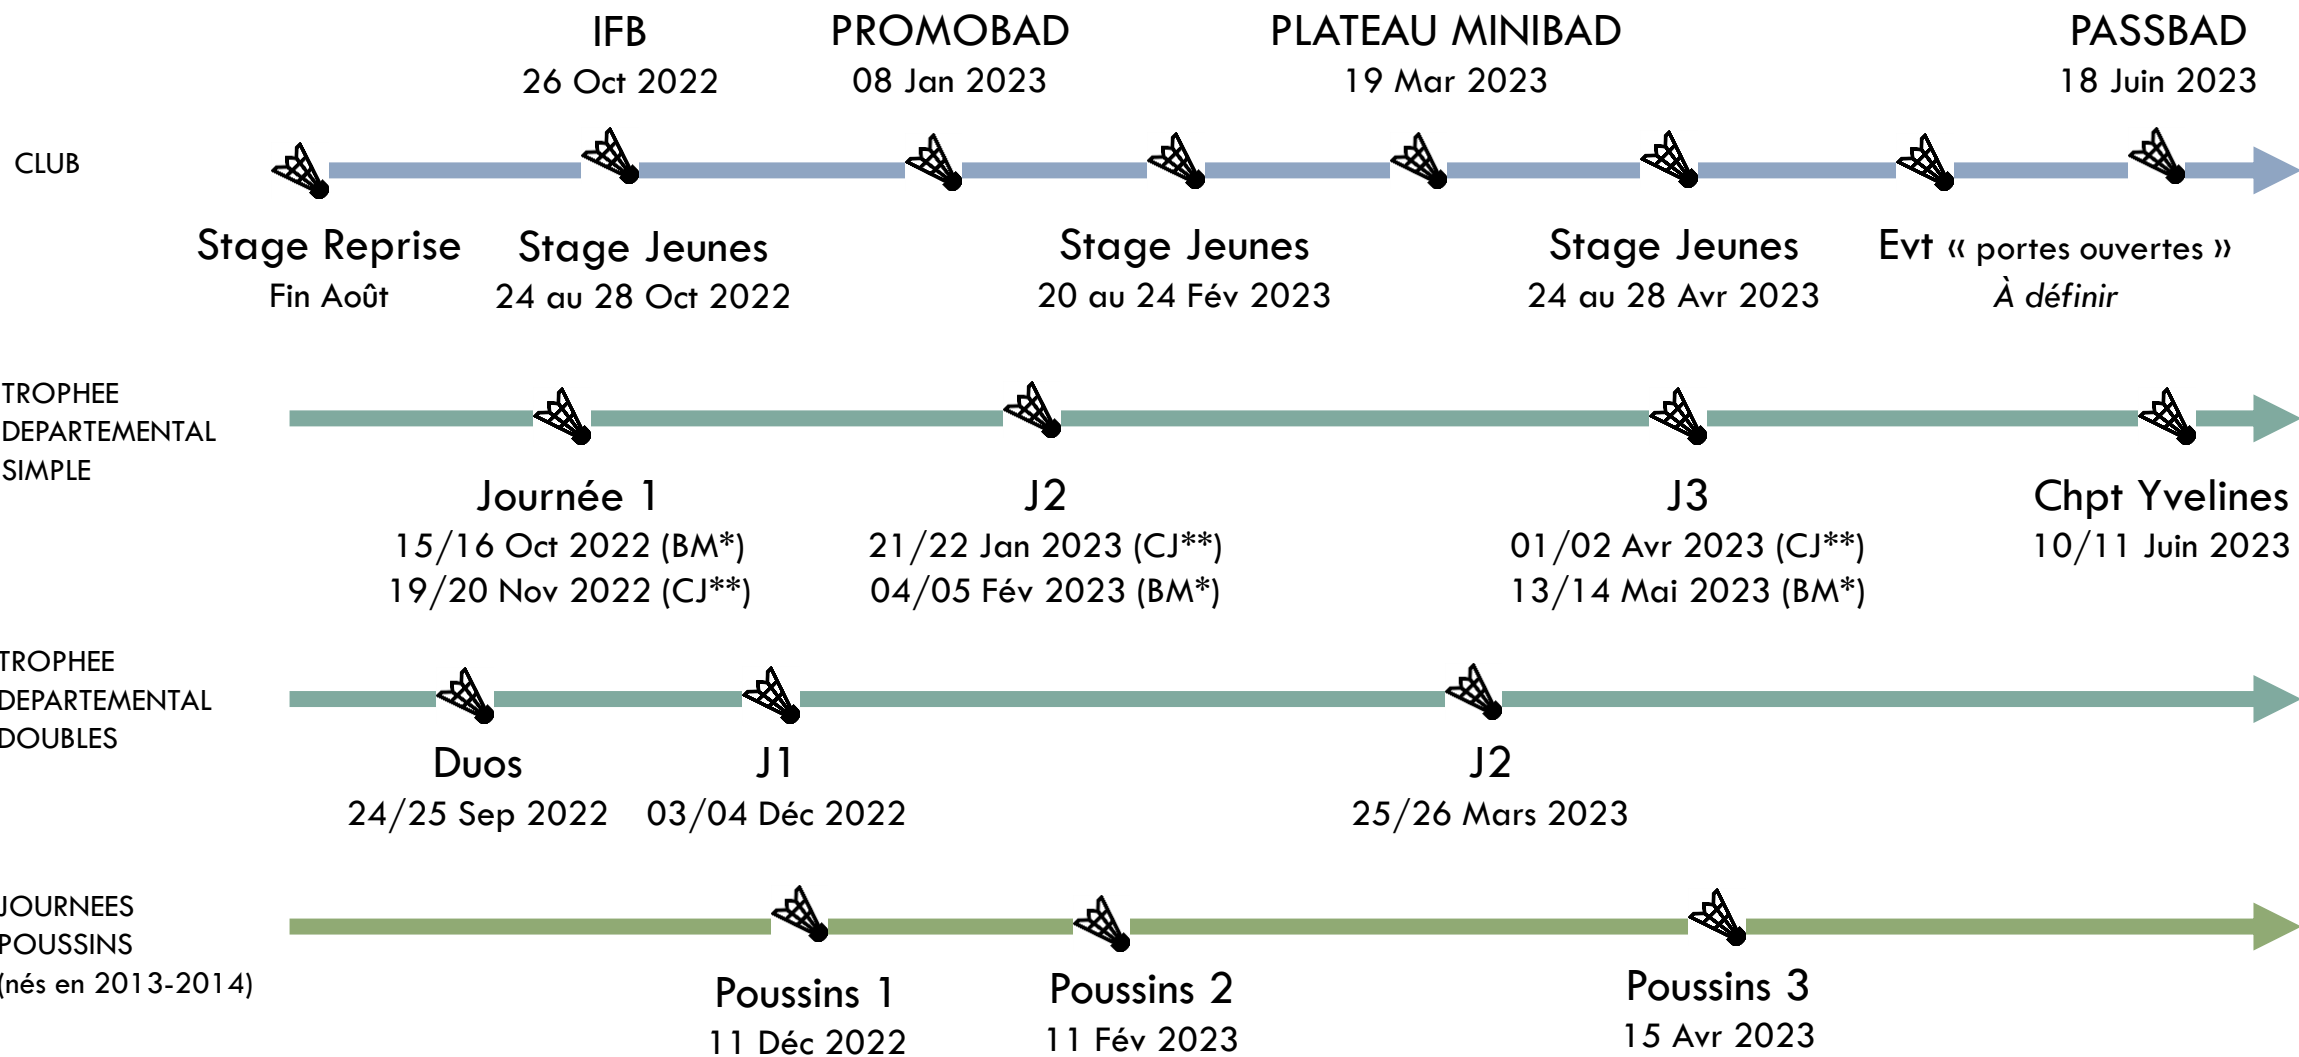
IFB
26 Oct 2022

PROMOBAD
08 Jan 2023

PLATEAU MINIBAD
19 Mar 2023

PASSBAD
18 Juin 2023

CLUB

Stage Reprise
Fin Août

Stage Jeunes
24 au 28 Oct 2022

Stage Jeunes
20 au 24 Fév 2023

Stage Jeunes
24 au 28 Avr 2023

Evt « portes ouvertes »
*À définir*

TROPHEE DEPARTEMENTAL SIMPLE

Journée 1
15/16 Oct 2022 (BM*)
19/20 Nov 2022 (CJ**)

J2
21/22 Jan 2023 (CJ**)
04/05 Fév 2023 (BM*)

J3
01/02 Avr 2023 (CJ**)
13/14 Mai 2023 (BM*)

Chpt Yvelines
10/11 Juin 2023

TROPHEE DEPARTEMENTAL DOUBLES

Duos
24/25 Sep 2022

J1
03/04 Déc 2022

J2
25/26 Mars 2023

JOURNEES POUSSINS (nés en 2013-2014)

Poussins 1
11 Déc 2022

Poussins 2
11 Fév 2023

Poussins 3
15 Avr 2023